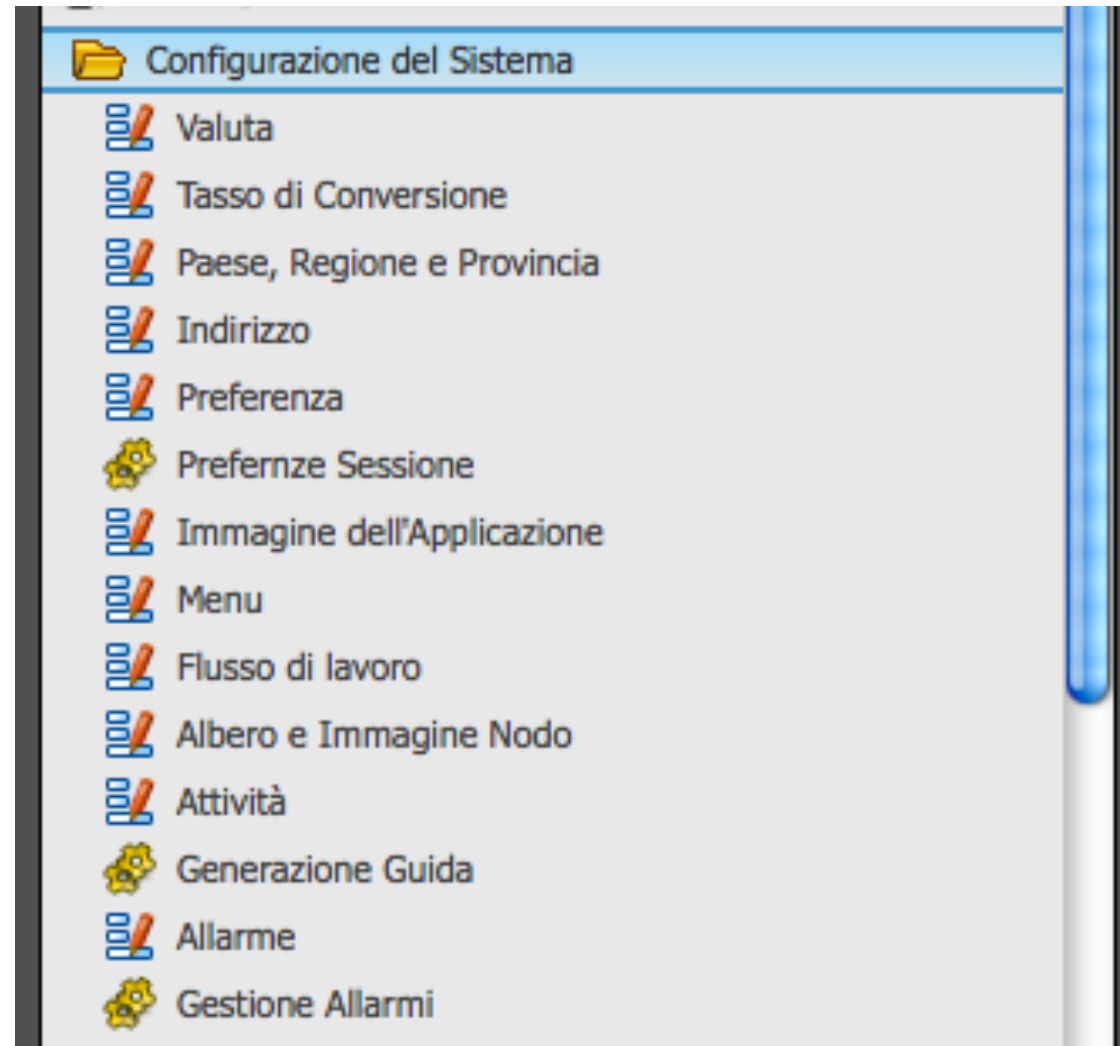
Configurazione del Sistema
Valuta
Tasso di Conversione
Paese, Regione e Provincia
Indirizzo
Preferenza
Prefernze Sessione
Immagine dell'Applicazione
Menu
Flusso di lavoro
Albero e Immagine Nodo
Attività
Generazione Guida
Allarme
Gestione Allarmi